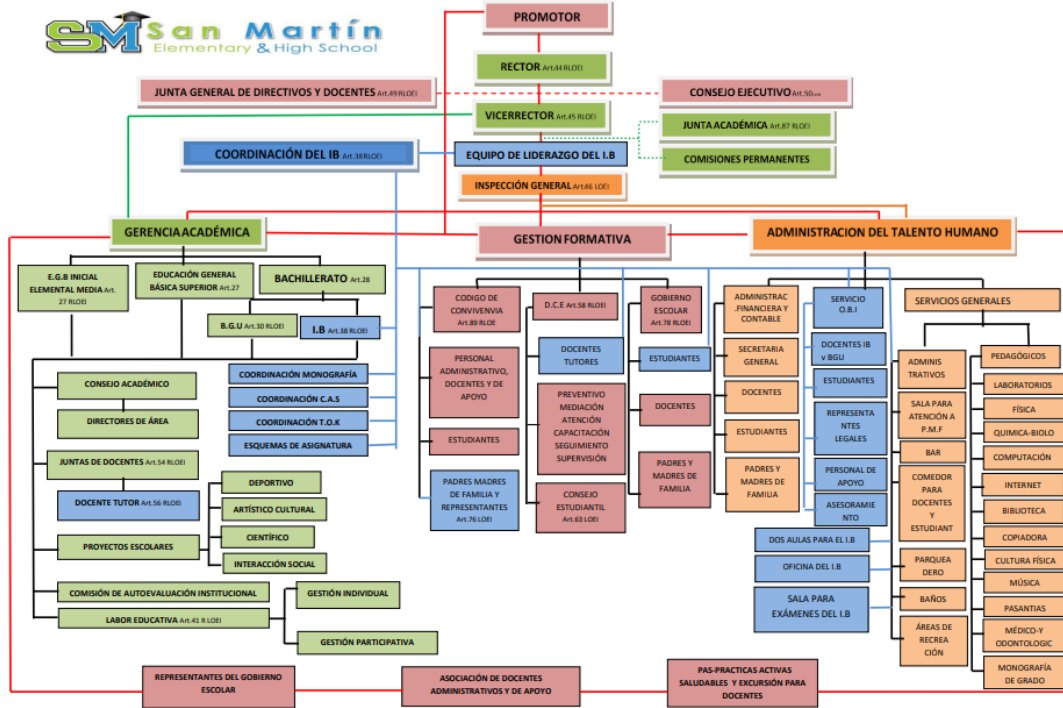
SM San Martín Elementary & High School

PROMOTOR

RECTOR Art.44 RLOEI

JUNTA GENERAL DE DIRECTIVOS Y DOCENTES Art.49 RLOEI

CONSEJO EJECUTIVO Art.50

VICERRECTOR Art.45 RLOEI

JUNTA ACADÉMICA Art.87 RLOEI

COMISIONES PERMANENTES

COORDINACIÓN DEL IB Art.38 RLOEI

EQUIPO DE LIDERAZGO DE I.B

INSPECCIÓN GENERAL Art.86 LOEI

GERENCIA ACADÉMICA

GESTION FORMATIVA

ADMINISTRACION DEL TALENTO HUMANO

E.G.B INICIAL ELEMENTAL MEDIA Art. 27 RLOEI

EDUCACIÓN GENERAL BÁSICA SUPERIOR Art.27

BACHILLERATO Art.28

B.G.U Art.30 RLOEI

I.B Art.38 RLOEI

CONSEJO ACADÉMICO

DIRECTORES DE ÁREA

JUNTAS DE DOCENTES Art.54 RLOEI

DOCENTE TUTOR Art.56 RLOEI

PROYECTOS ESCOLARES

COMISIÓN DE AUTOEVALUACIÓN INSTITUCIONAL

LABOR EDUCATIVA Art.41 R LOEI

COORDINACIÓN MONOGRAFÍA

COORDINACIÓN C.A.S

COORDINACIÓN T.O.K

ESQUEMAS DE ASIGNATURA

DEPORTIVO

ARTÍSTICO CULTURAL

CIENTÍFICO

INTERACCIÓN SOCIAL

GESTIÓN INDIVIDUAL

GESTIÓN PARTICIPATIVA

CODIGO DE CONVIVENVIA Art.89 RLOE

PERSONAL ADMINISTRATIVO, DOCENTES Y DE APOYO

ESTUDIANTES

PADRES MADRES DE FAMILIA Y REPRESENTANTES Art.76 LOEI

D.C.E Art.58 RLOEI

DOCENTES TUTORES

PREVENTIVO MEDIACIÓN ATENCIÓN CAPACITACIÓN SEGUIMIENTO SUPERVISIÓN

CONSEJO ESTUDIANTIL Art.63 LOEI

GOBIERNO ESCOLAR Art.78 RLOEI

ESTUDIANTES

DOCENTES

PADRES Y MADRES DE FAMILIA

ADMINISTRAC .FINANCIERA Y CONTABLE

SECRETARIA GENERAL

DOCENTES

ESTUDIANTES

PADRES Y MADRES DE FAMILIA

SERVICIO O.B.I

DOCENTES IB v BGU

ESTUDIANTES

REPRESENTANTES LEGALES

PERSONAL DE APOYO

ASESORAMIENTO

DOS AULAS PARA EL I.B

OFICINA DEL I.B

SALA PARA EXÁMENES DEL I.B

SERVICIOS GENERALES

ADMINISTRATIVOS

SALA PARA ATENCIÓN A P.M.F

BAR

COMEDOR PARA DOCENTES Y ESTUDIANT

PARQUEADERO

BAÑOS

ÁREAS DE RECREACIÓN

PEDAGÓGICOS

LABORATORIOS

FÍSICA

QUIMICA-BIOLO

COMPUTACIÓN

INTERNET

BIBLIOTECA

COPIADORA

CULTURA FÍSICA

MÚSICA

PASANTIAS

MÉDICO-Y ODONTOLOGIC

MONOGRAFÍA DE GRADO

REPRESENTANTES DEL GOBIERNO ESCOLAR

ASOCIACIÓN DE DOCENTES ADMINISTRATIVOS Y DE APOYO

PAS-PRACTICAS ACTIVAS SALUDABLES Y EXCURSIÓN PARA DOCENTES